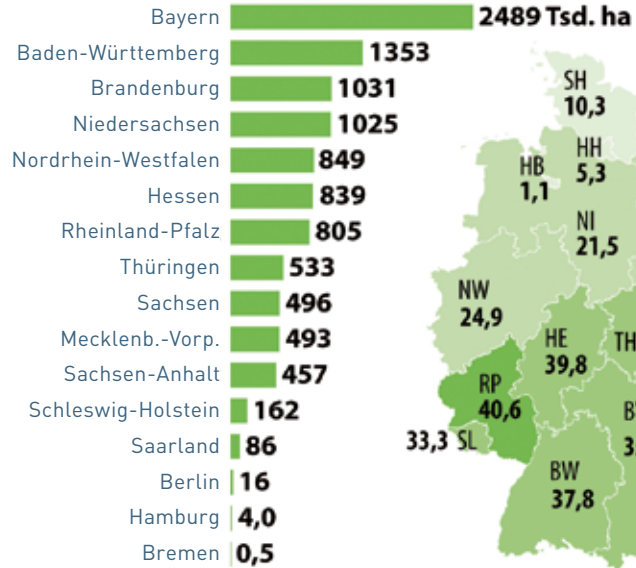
| | |
|---|---|
| Bayern | 2489 Tsd. ha |
| Baden-Württemberg | 1353 |
| Brandenburg | 1031 |
| Niedersachsen | 1025 |
| Nordrhein-Westfalen | 849 |
| Hessen | 839 |
| Rheinland-Pfalz | 805 |
| Thüringen | 533 |
| Sachsen | 496 |
| Mecklenb.-Vorp. | 493 |
| Sachsen-Anhalt | 457 |
| Schleswig-Holstein | 162 |
| Saarland | 86 |
| Berlin | 16 |
| Hamburg | 4,0 |
| Bremen | 0,5 |

SH 10,3
HH 5,3
HB 1,1
NI 21,5
NW 24,9
HE 39,8
TH
RP 40,6
33,3 SL
BW 37,8
B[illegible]
3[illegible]